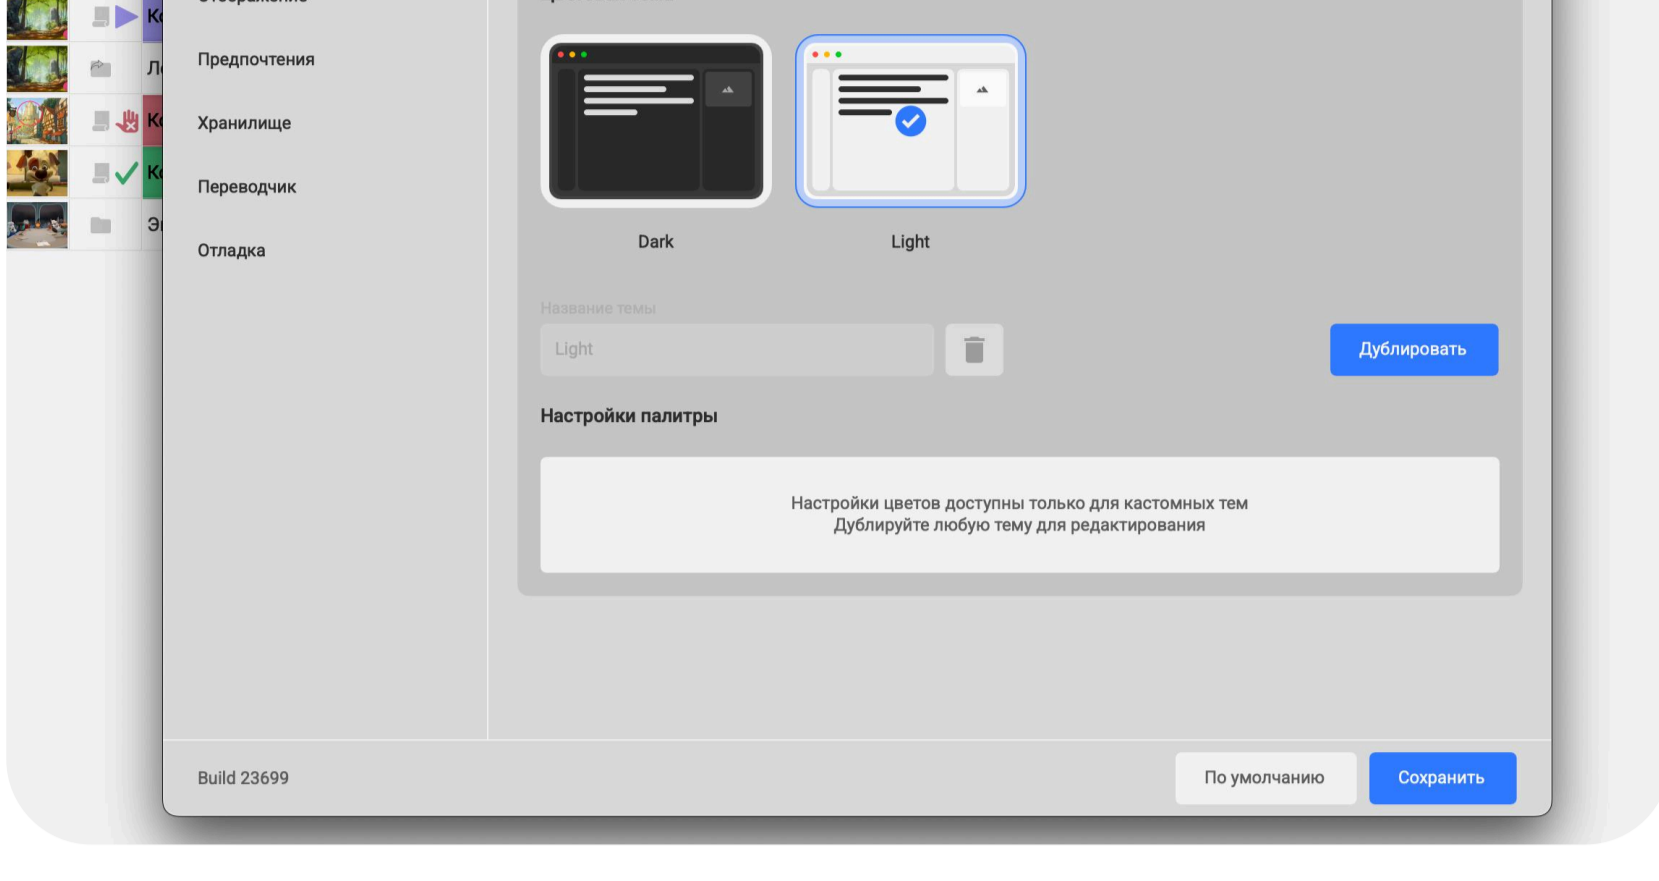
Предпочтения

Хранилище

Переводчик

Отладка

Dark

Light

Название темы

Light

Дублировать

Настройки палитры

Настройки цветов доступны только для кастомных тем
Дублируйте любую тему для редактирования

Build 23699

По умолчанию

Сохранить